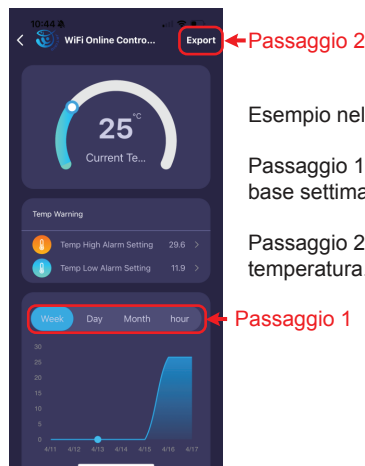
10:44

WiFi Online Contro...

Export

Passaggio 2

25 °C

Current Te...

Esempio nel

Passaggio 1 base settima

Passaggio 2 temperatura

Temp Warning

Temp High Alarm Setting 29.6

Temp Low Alarm Setting 11.9

Week Day Month hour

Passaggio 1

30
25
20
15
10
5
0

4/11 4/12 4/13 4/14 4/15 4/16 4/17